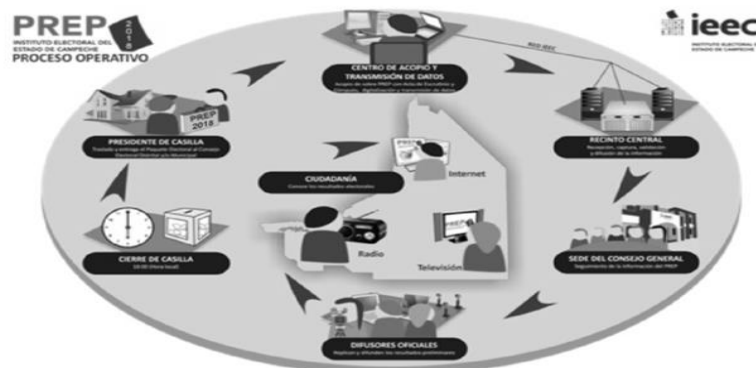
PREP 2018
INSTITUTO ELECTORAL DEL ESTADO DE CAMPECHE
PROCESO OPERATIVO

ieec
INSTITUTO ELECTORAL DEL ESTADO DE CAMPECHE

CENTRO DE ACOPIO Y TRANSMISIÓN DE DATOS
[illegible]

RED IEEC

RECINTO CENTRAL
Recepción, captura, validación y difusión de la información

SEDE DEL CONSEJO GENERAL
Seguimiento de la información del PREP

DIFUSORES OFICIALES
Replican y difunden los resultados preliminares

CIERRE DE CASILLA
18:00 (hora local)

PRESIDENTE DE CASILLA
Traslado y entrega el Paquete Electoral al Consejo Electoral Distrital y/o Municipal

PREP 2018

CIUDADANÍA
Conoce los resultados electorales

Internet

Radio

Televisión